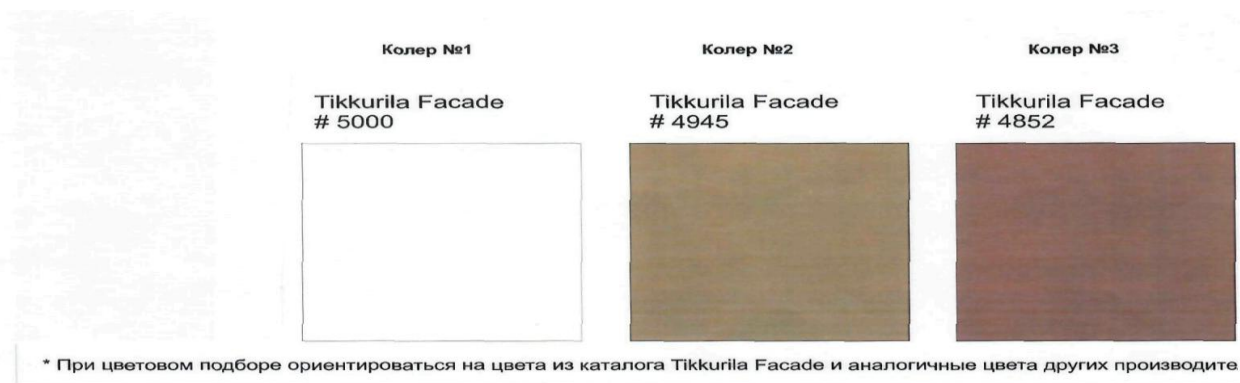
Колер №1

Tikkurila Facade
# 5000

Колер №2

Tikkurila Facade
# 4945

Колер №3

Tikkurila Facade
# 4852

* При цветовом подборе ориентироваться на цвета из каталога Tikkurila Facade и аналогичные цвета других производите